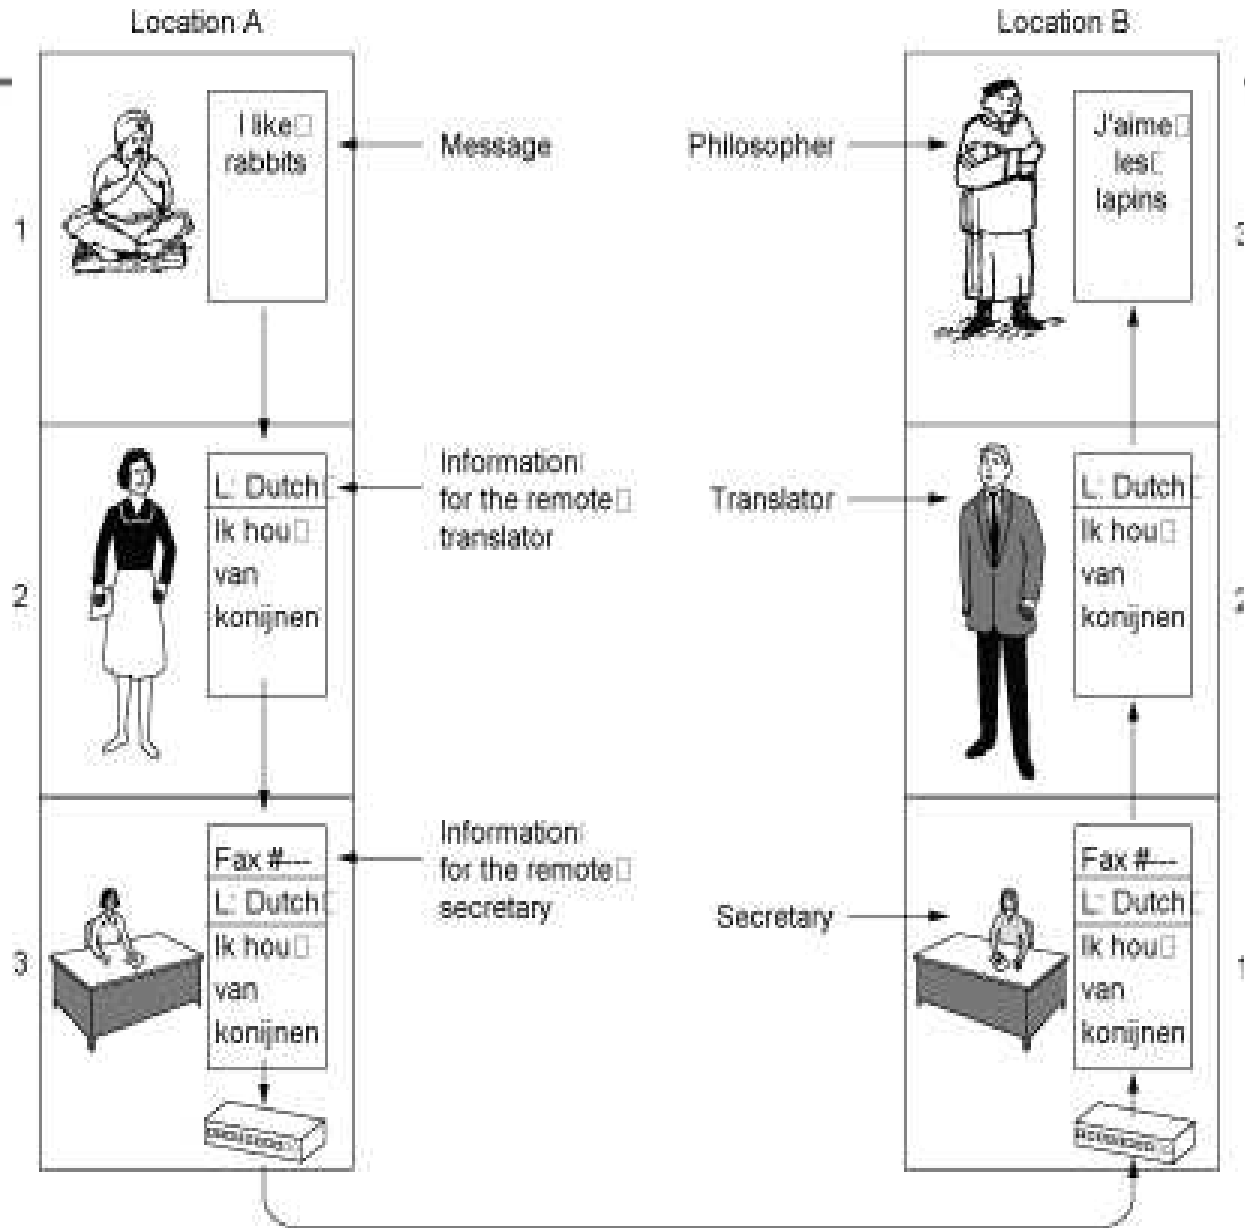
Location A

Location B

1

I like rabbits

Message

Philosopher

J'aime les lapins

3

2

L: Dutch

Ik hou van konijnen

Information for the remote translator

Translator

L: Dutch

Ik hou van konijnen

2

3

Fax #---

L: Dutch

Ik hou van konijnen

Information for the remote secretary

Secretary

Fax #---

L: Dutch

Ik hou van konijnen

1